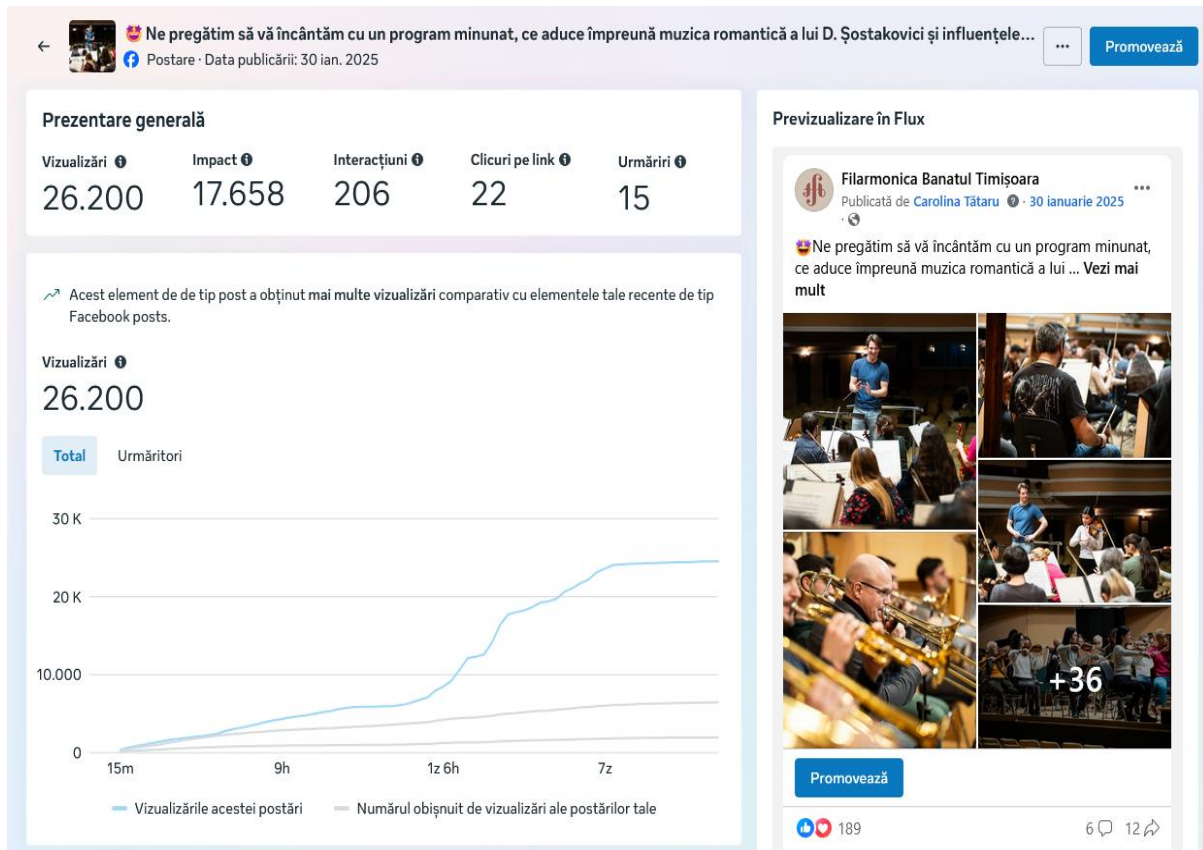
😍 Ne pregătim să vă încântăm cu un program minunat, ce aduce împreună muzica romantică a lui D. Șostakovici și influențele...
Postare · Data publicării: 30 ian. 2025
...
Promovează

Prezentare generală

| Vizualizări | Impact | Interacțiuni | Clicuri pe link | Urmăriri |
|---|---|---|---|---|
| 26.200 | 17.658 | 206 | 22 | 15 |

Acest element de de tip post a obținut mai multe vizualizări comparativ cu elementele tale recente de tip Facebook posts.

Vizualizări
26.200

Total Urmăritori

30 K
20 K
10.000
0
15m 9h 1z 6h 7z

Vizualizările acestei postări Numărul obișnuit de vizualizări ale postărilor tale

Previzualizare în Flux

Filarmonica Banatul Timișoara
Publicată de Carolina Tătaru · 30 ianuarie 2025 ·
...
😍Ne pregătim să vă încântăm cu un program minunat, ce aduce împreună muzica romantică a lui ... Vezi mai mult

+36

Promovează

189
6 12